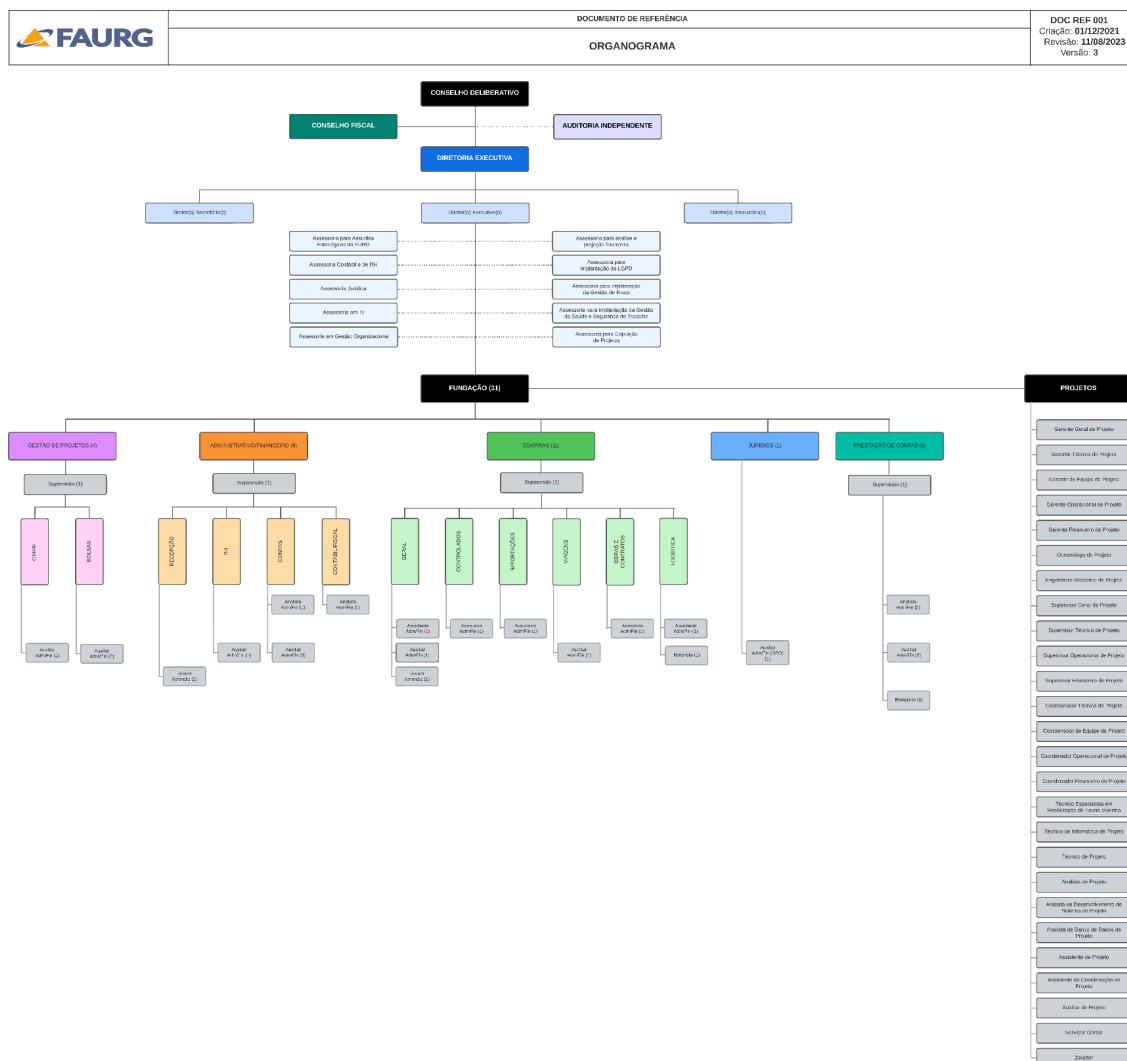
FAURG

DOCUMENTO DE REFERÊNCIA

ORGANOGRAMA

DOC REF 001
Criação: 01/12/2021
Revisão: 11/08/2023
Versão: 3

CONSELHO DELIBERATIVO

CONSELHO FISCAL

AUDITORIA INDEPENDENTE

DIRETORIA EXECUTIVA

Diretor(a) Secretário(a)

Diretor(a) Executivo(a)

Diretor(a) Tesoureiro(a)

Assessoria para Assuntos Estratégicos da FURG

Assessoria Contábil e de RH

Assessoria Jurídica

Assessoria em TI

Assessoria em Gestão Organizacional

Assessoria para análise e projeção financeira

Assessoria para implantação da LGPD

Assessoria para implantação da Gestão de Risco

Assessoria para implantação da Gestão da Saúde e Segurança do Trabalho

Assessoria para Captação de Projetos

FUNDAÇÃO (31)

PROJETOS

GESTÃO DE PROJETOS (4)

ADMINISTRATIVO/FINANCEIRO (9)

COMPRAS (11)

JURÍDICO (1)

PRESTAÇÃO DE CONTAS (6)

Supervisão (1)

Supervisão (1)

Supervisão (1)

Supervisão (1)

CIPAR

BOLSAS

RECEPÇÃO

RH

CONTAS

CONTÁBIL/FISCAL

GERAL

CONTROLADORIA

IMPORTAÇÕES

VIAGENS

OBRAS E CONTRATOS

LOGÍSTICA

Auxiliar Admin (1)

Auxiliar Admin (1)

Jovem Aprendiz (1)

Auxiliar Admin (1)

Analista Admin (1)

Auxiliar Admin (1)

Analista Admin (1)

Assistente Admin (1)

Auxiliar Admin (1)

Jovem Aprendiz (1)

Assistente Admin (1)

Assistente Admin (1)

Auxiliar Admin (1)

Assistente Admin (1)

Assistente Admin (1)

Motorista (1)

Auxiliar Admin (JPO) (1)

Analista Admin (1)

Auxiliar Admin (1)

Estagiário (1)

Gerente Geral de Projeto

Gerente Técnico de Projeto

Gerente de Equipe de Projeto

Gerente Operacional de Projeto

Gerente Financeiro de Projeto

Oceanólogo de Projeto

Engenheiro Mecânico de Projeto

Supervisor Geral de Projeto

Supervisor Técnico de Projeto

Supervisor Operacional de Projeto

Supervisor Financeiro de Projeto

Coordenador Técnico de Projeto

Coordenador de Equipe de Projeto

Coordenador Operacional de Projeto

Coordenador Financeiro de Projeto

Técnico Especialista em Reabilitação de Fauna Marinha

Técnico de Informática de Projeto

Técnico de Projeto

Analista de Projeto

Analista de Desenvolvimento de Sistema de Projeto

Analista de Banco de Dados de Projeto

Assistente de Projeto

Assistente de Coordenação de Projeto

Auxiliar de Projeto

Serviços Gerais

Zelador